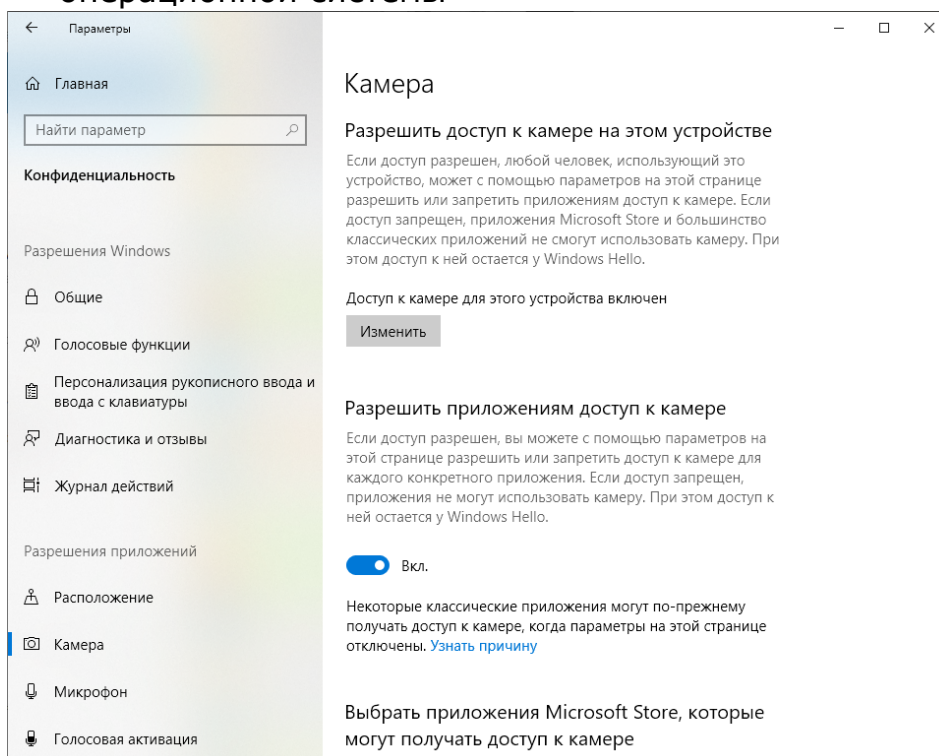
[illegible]

Параметры

Главная

Найти параметр

Конфиденциальность

Разрешения Windows

Общие

Голосовые функции

Персонализация рукописного ввода и ввода с клавиатуры

Диагностика и отзывы

Журнал действий

Разрешения приложений

Расположение

Камера

Микрофон

Голосовая активация

Камера

Разрешить доступ к камере на этом устройстве

Если доступ разрешен, любой человек, использующий это устройство, может с помощью параметров на этой странице разрешить или запретить приложениям доступ к камере. Если доступ запрещен, приложения Microsoft Store и большинство классических приложений не смогут использовать камеру. При этом доступ к ней остается у Windows Hello.

Доступ к камере для этого устройства включен

Изменить

Разрешить приложениям доступ к камере

Если доступ разрешен, вы можете с помощью параметров на этой странице разрешить или запретить доступ к камере для каждого конкретного приложения. Если доступ запрещен, приложения не могут использовать камеру. При этом доступ к ней остается у Windows Hello.

Вкл.

Некоторые классические приложения могут по-прежнему получать доступ к камере, когда параметры на этой странице отключены. Узнать причину

Выбрать приложения Microsoft Store, которые могут получать доступ к камере